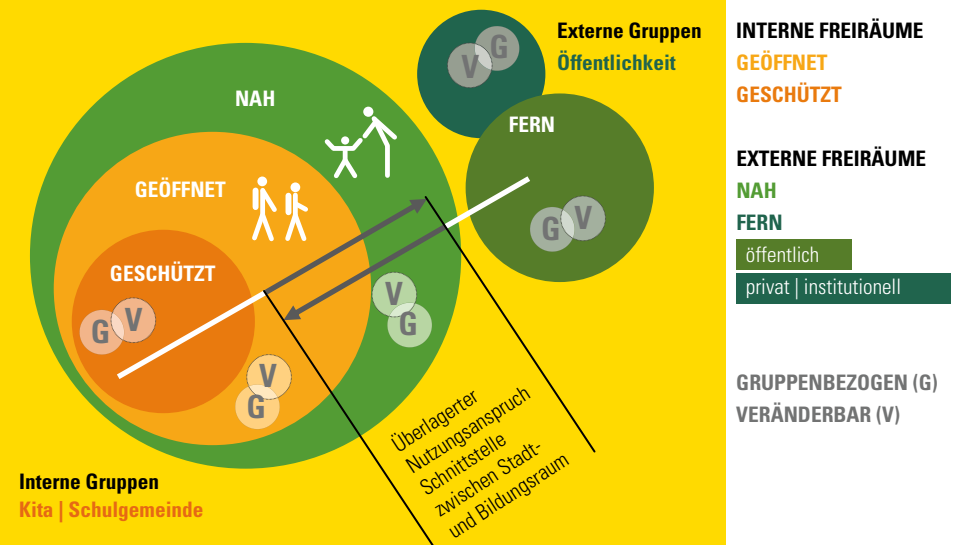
Externe Gruppen
Öffentlichkeit

NAH

FERN

GEÖFFNET

GESCHÜTZT

G V

V G

G V

V G

V G

Überlagerter Nutzungsanspruch Schnittstelle zwischen Stadt- und Bildungsraum

Interne Gruppen
Kita | Schulgemeinde

INTERNE FREIRÄUME
GEÖFFNET
GESCHÜTZT

EXTERNE FREIRÄUME
NAH
FERN
öffentlich
privat | institutionell

GRUPPENBEZOGEN (G)
VERÄNDERBAR (V)